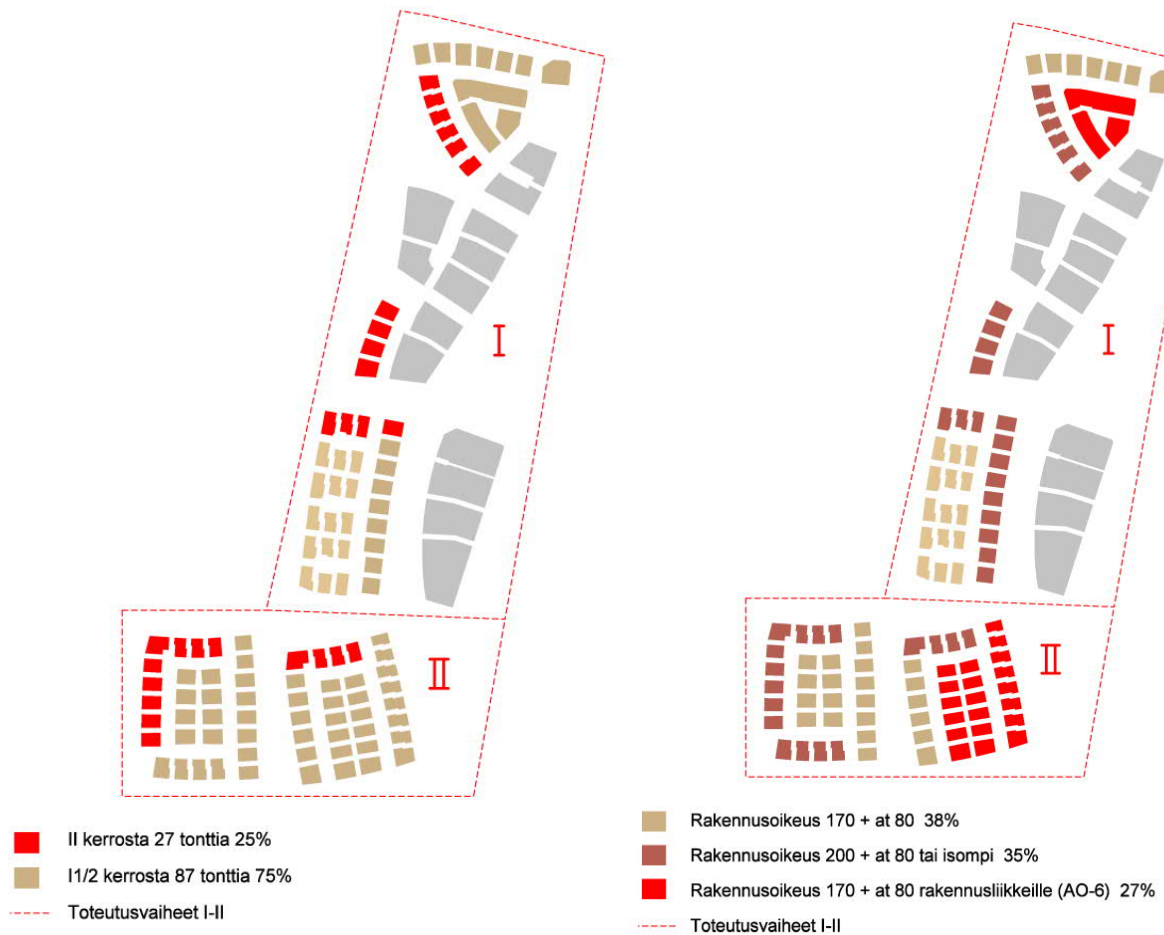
I

II

I

II

II kerrosta 27 tonttia 25%

I1/2 kerrosta 87 tonttia 75%

Toteutusvaiheet I-II

Rakennusoikeus 170 + at 80 38%

Rakennusoikeus 200 + at 80 tai isompi 35%

Rakennusoikeus 170 + at 80 rakennusliikkeille (AO-6) 27%

Toteutusvaiheet I-II